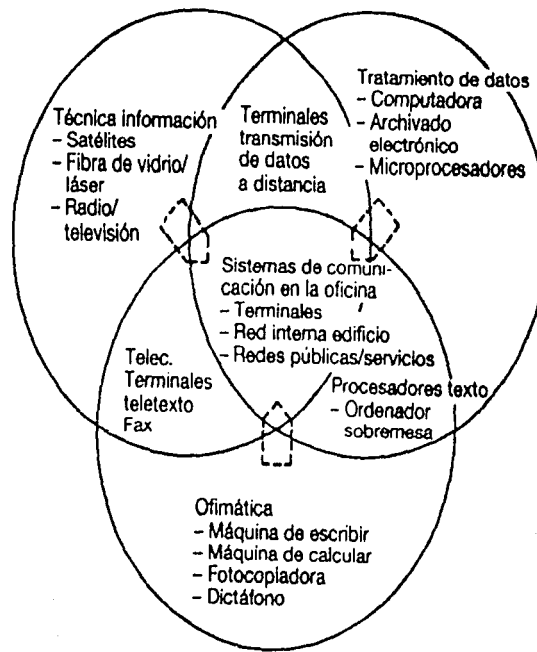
Técnica información
- Satélites
- Fibra de vidrio/ láser
- Radio/ televisión

Terminales transmisión de datos a distancia

Tratamiento de datos
- Computadora
- Archivado electrónico
- Microprocesadores

Sistemas de comunicación en la oficina
- Terminales
- Red interna edificio
- Redes públicas/servicios

Telec. Terminales teletexto Fax

Procesadores texto
- Ordenador sobremesa

Ofimática
- Máquina de escribir
- Máquina de calcular
- Fotocopiadora
- Dictáfono